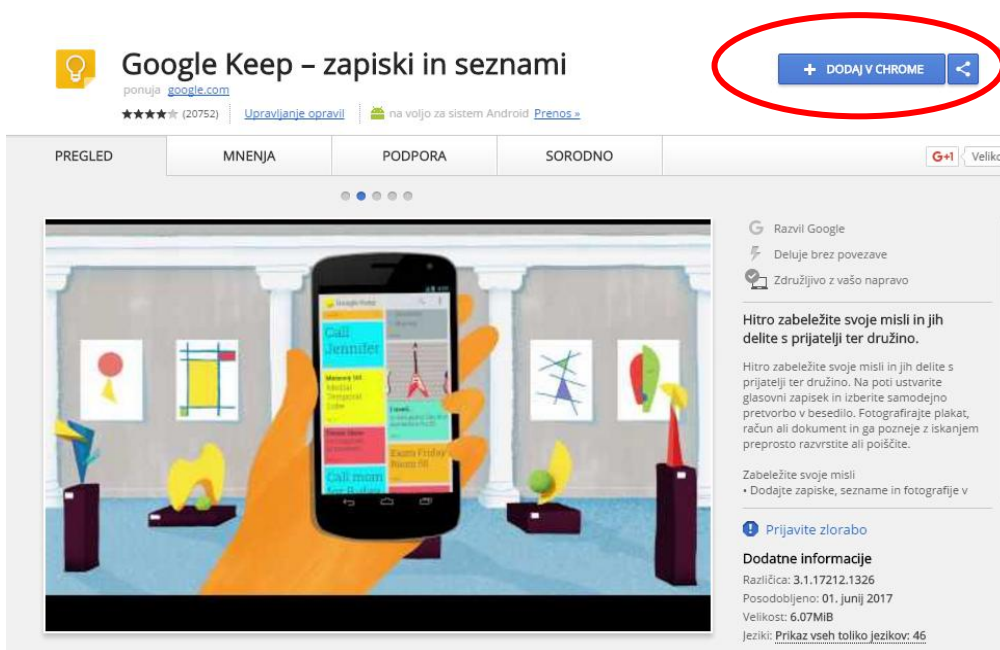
Google Keep – zapiski in seznami
ponuja google.com
★★★★☆ (20752) Upravljanje opravil na voljo za sistem Android Prenos »

+ DODAJ V CHROME

PREGLED MNENJA PODPORA SORODNO G+1 Veliko

Google Keep
Call Jennifer
Mateng Mt
Call mom
Exam Friday Room 18

Razvil Google
Deluje brez povezave
Združljivo z vašo napravo

Hitro zabeležite svoje misli in jih delite s prijatelji ter družino.

Hitro zabeležite svoje misli in jih delite s prijatelji ter družino. Na poti ustvarite glasovni zapisek in izberite samodejno pretvorbo v besedilo. Fotografirajte plakat, račun ali dokument in ga pozneje z iskanjem preprosto razvrstite ali poiščite.

Zabeležite svoje misli
• Dodajte zapiske, sezname in fotografije v

Prijavite zlorabo

Dodatne informacije
Različica: 3.1.17212.1326
Posodobljeno: 01. junij 2017
Velikost: 6.07MiB
Jeziki: Prikaz vseh toliko jezikov: 46